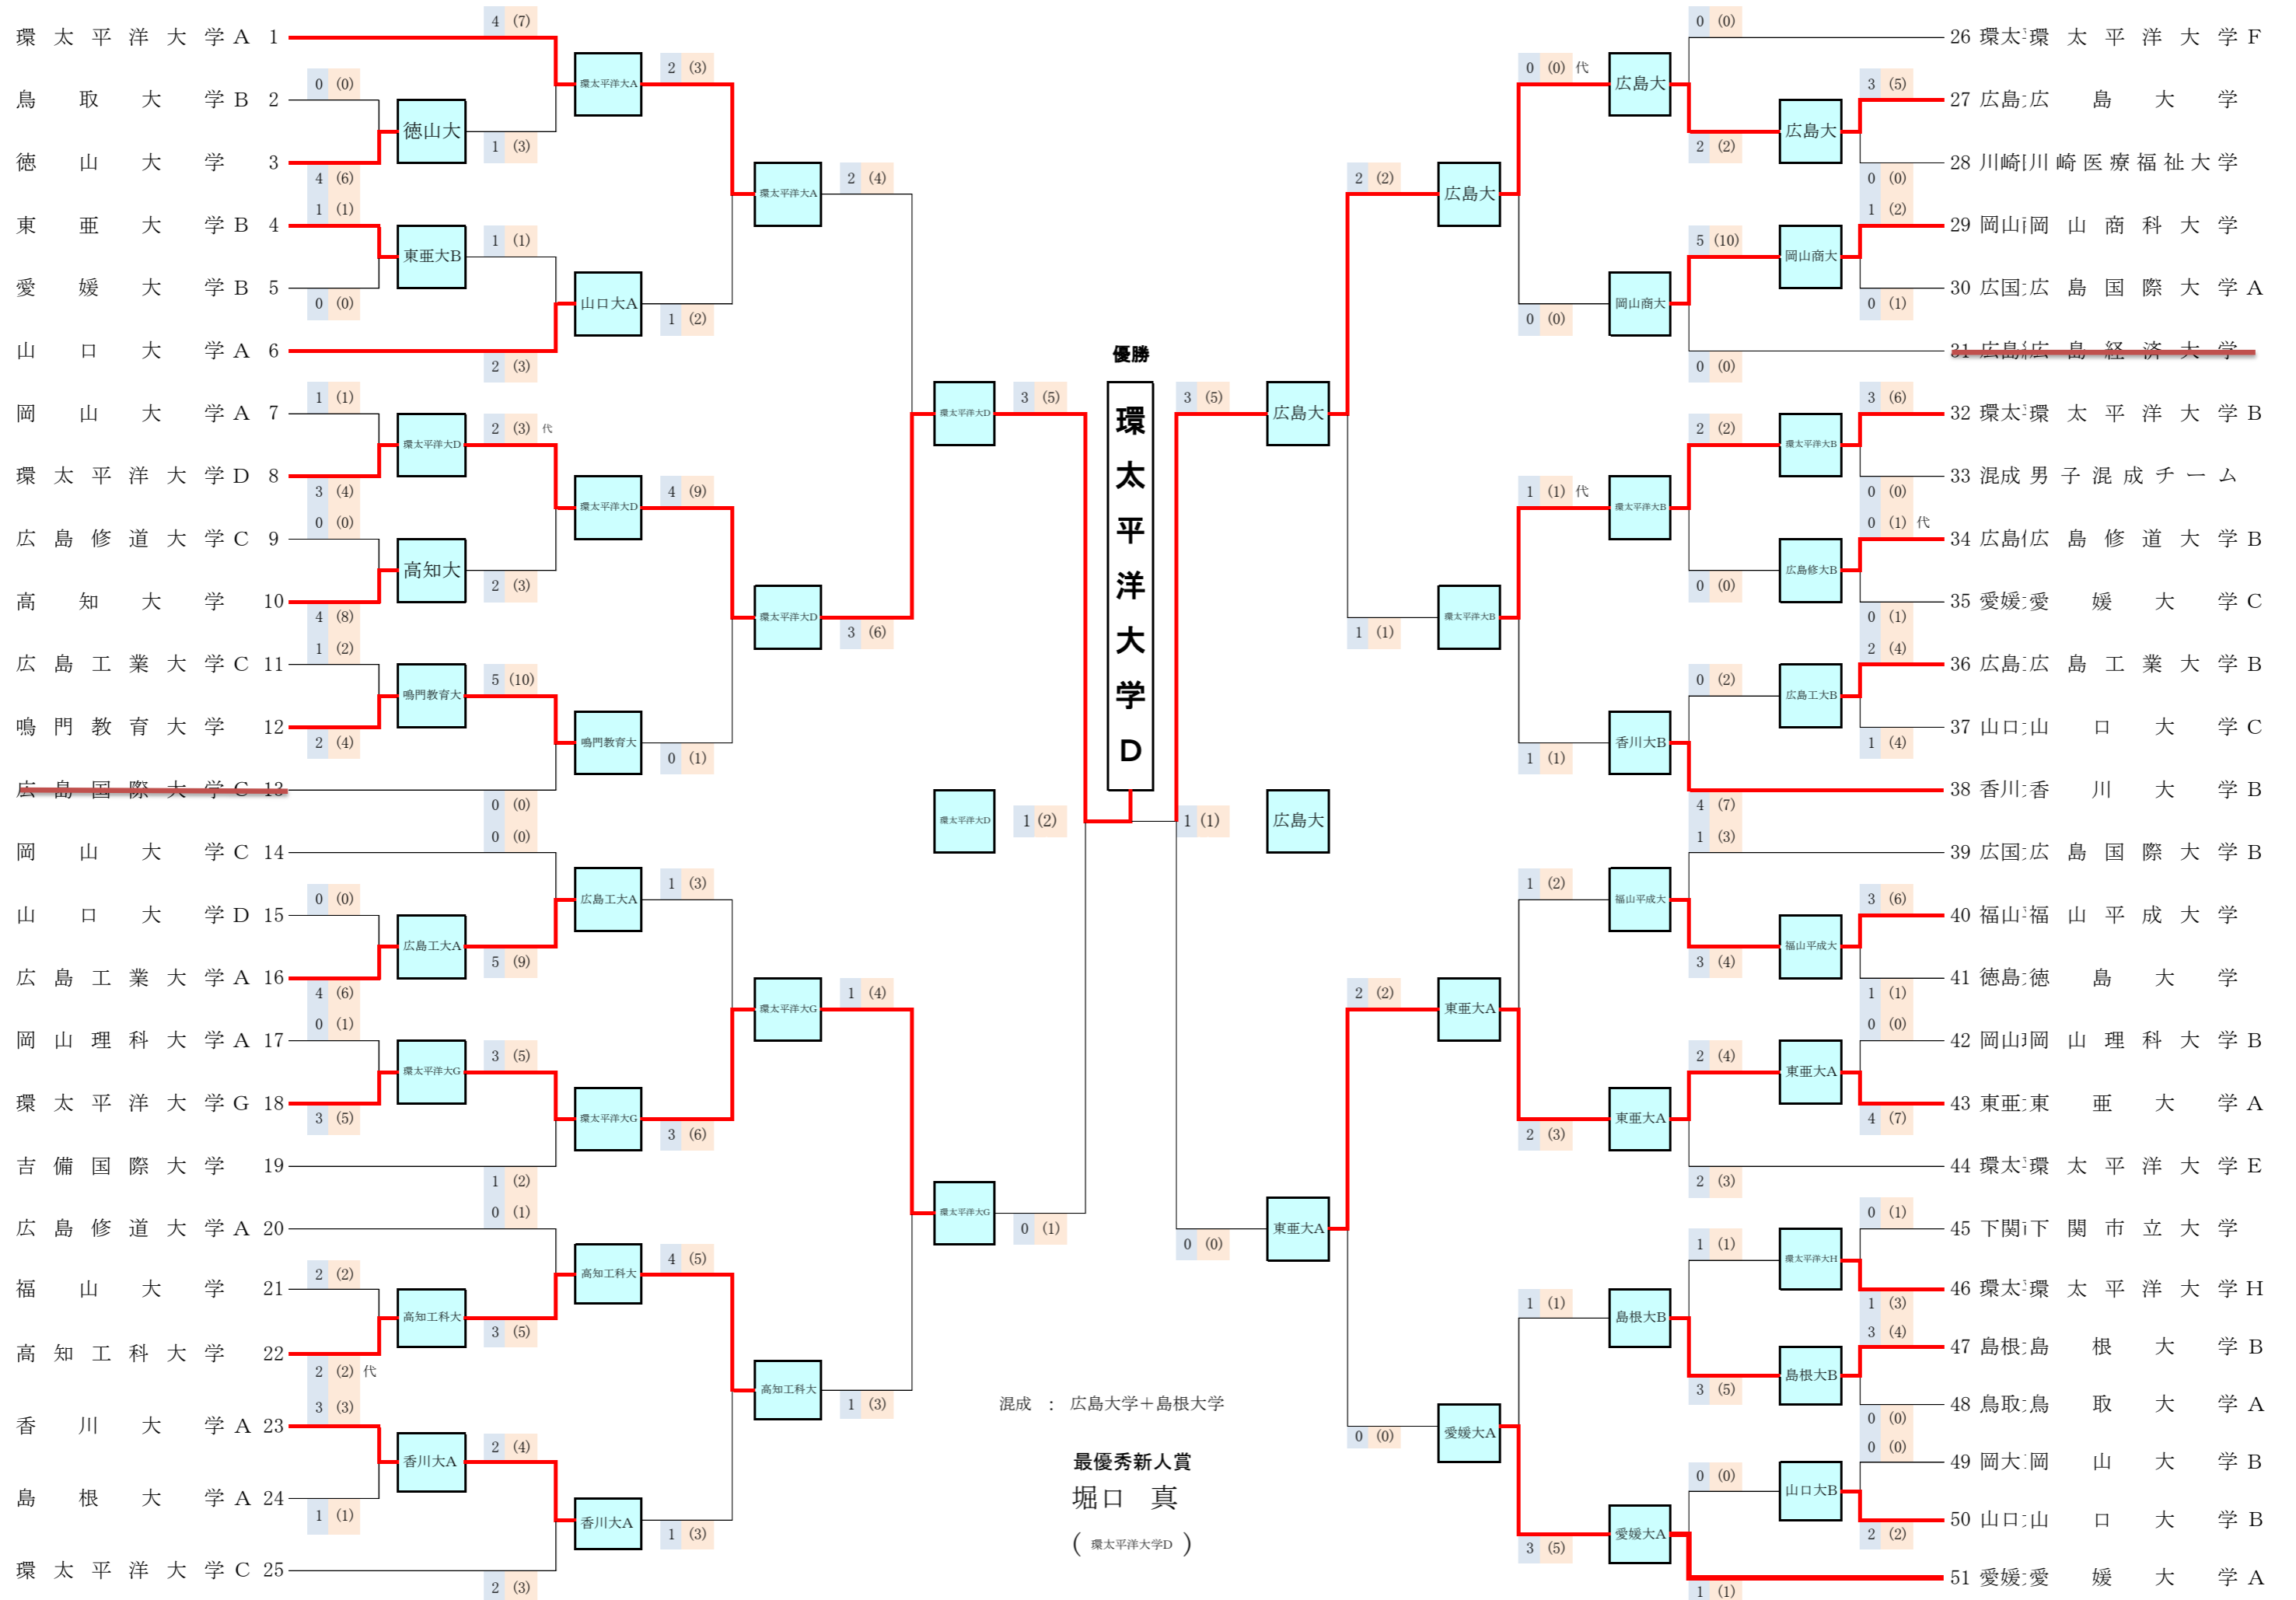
環太平洋大学A 1
鳥取大学B 2
徳山大学 3
東亜大学B 4
愛媛大学B 5
山口大学A 6
岡山大学A 7
環太平洋大学D 8
広島修道大学C 9
高知大学 10
広島工業大学C 11
鳴門教育大学 12
広島国際大学C 13
岡山大学C 14
山口大学D 15
広島工業大学A 16
岡山理科大学A 17
環太平洋大学G 18
吉備国際大学 19
広島修道大学A 20
福山大学 21
高知工科大学 22
香川大学A 23
島根大学A 24
環太平洋大学C 25

4 (7)
0 (0)
徳山大
4 (6)
1 (3)
環太平洋大A
2 (3)
1 (1)
東亜大B
1 (1)
0 (0)
山口大A
1 (2)
2 (3)
環太平洋大A
2 (4)
1 (1)
環太平洋大D
3 (4)
2 (3) 代
環太平洋大D
4 (9)
0 (0)
高知大
4 (8)
2 (3)
環太平洋大D
3 (6)
1 (2)
鳴門教育大
2 (4)
5 (10)
鳴門教育大
0 (1)
0 (0)
0 (0)
広島工大A
1 (3)
0 (0)
広島工大A
4 (6)
5 (9)
環太平洋大G
1 (4)
0 (1)
環太平洋大G
3 (5)
3 (5)
環太平洋大G
3 (6)
1 (2)
0 (1)
高知工科大
4 (5)
2 (2)
高知工科大
3 (5)
高知工科大
1 (3)
2 (2) 代
3 (3)
香川大A
2 (4)
1 (1)
香川大A
1 (3)
2 (3)
環太平洋大G
0 (1)
環太平洋大D
3 (5)
環太平洋大D
1 (2)

優勝
環太平洋大学D

3 (5)
広島大
1 (1)
広島大
0 (0)
東亜大A

混成 : 広島大学＋島根大学

最優秀新人賞
堀口 真
( 環太平洋大学D )

26 環太:環太平洋大学F
27 広島:広島大学
28 川崎|川崎医療福祉大学
29 岡山|岡山商科大学
30 広国:広島国際大学A
31 広島経:広島経済大学
32 環太:環太平洋大学B
33 混成男子混成チーム
34 広島修:広島修道大学B
35 愛媛:愛媛大学C
36 広島:広島工業大学B
37 山口:山口大学C
38 香川:香川大学B
39 広国:広島国際大学B
40 福山:福山平成大学
41 徳島:徳島大学
42 岡山理:岡山理科大学B
43 東亜:東亜大学A
44 環太:環太平洋大学E
45 下関:下関市立大学
46 環太:環太平洋大学H
47 島根:島根大学B
48 鳥取:鳥取大学A
49 岡大:岡山大学B
50 山口:山口大学B
51 愛媛:愛媛大学A

0 (0)
0 (0) 代
広島大
3 (5)
広島大
2 (2)
2 (2)
広島大
0 (0)
1 (2)
5 (10)
岡山商大
岡山商大
0 (0)
0 (1)
0 (0)
3 (6)
2 (2)
環太平洋大B
1 (1) 代
環太平洋大B
0 (0)
0 (1) 代
0 (0)
広島修大B
環太平洋大B
1 (1)
0 (1)
2 (4)
0 (2)
広島工大B
1 (4)
香川大B
1 (1)
4 (7)
1 (3)
1 (2)
福山平成大
3 (6)
福山平成大
3 (4)
1 (1)
2 (2)
0 (0)
東亜大A
2 (4)
東亜大A
東亜大A
4 (7)
2 (3)
2 (3)
0 (1)
1 (1)
環太平洋大H
1 (1)
島根大B
1 (3)
3 (4)
島根大B
3 (5)
0 (0)
0 (0)
0 (0)
愛媛大A
0 (0)
山口大B
2 (2)
愛媛大A
3 (5)
1 (1)